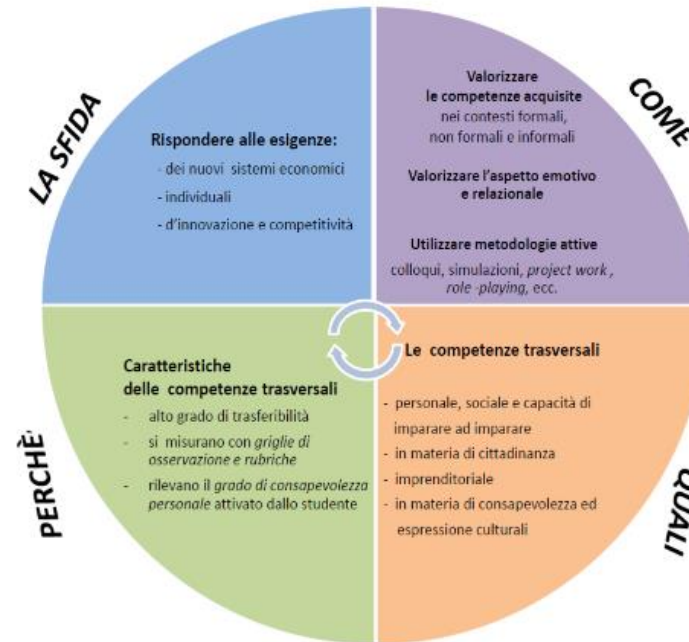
LA SFIDA

Rispondere alle esigenze:
- dei nuovi sistemi economici
- individuali
- d'innovazione e competitività

COME

Valorizzare le competenze acquisite nei contesti formali, non formali e informali

Valorizzare l'aspetto emotivo e relazionale

Utilizzare metodologie attive
colloqui, simulazioni, *project work*, *role -playing*, ecc.

PERCHÈ

Caratteristiche delle competenze trasversali
- alto grado di trasferibilità
- si misurano con *griglie di osservazione e rubriche*
- rilevano il *grado di consapevolezza personale* attivato dallo studente

QUALI

Le competenze trasversali
- personale, sociale e capacità di imparare ad imparare
- in materia di cittadinanza
- imprenditoriale
- in materia di consapevolezza ed espressione culturali